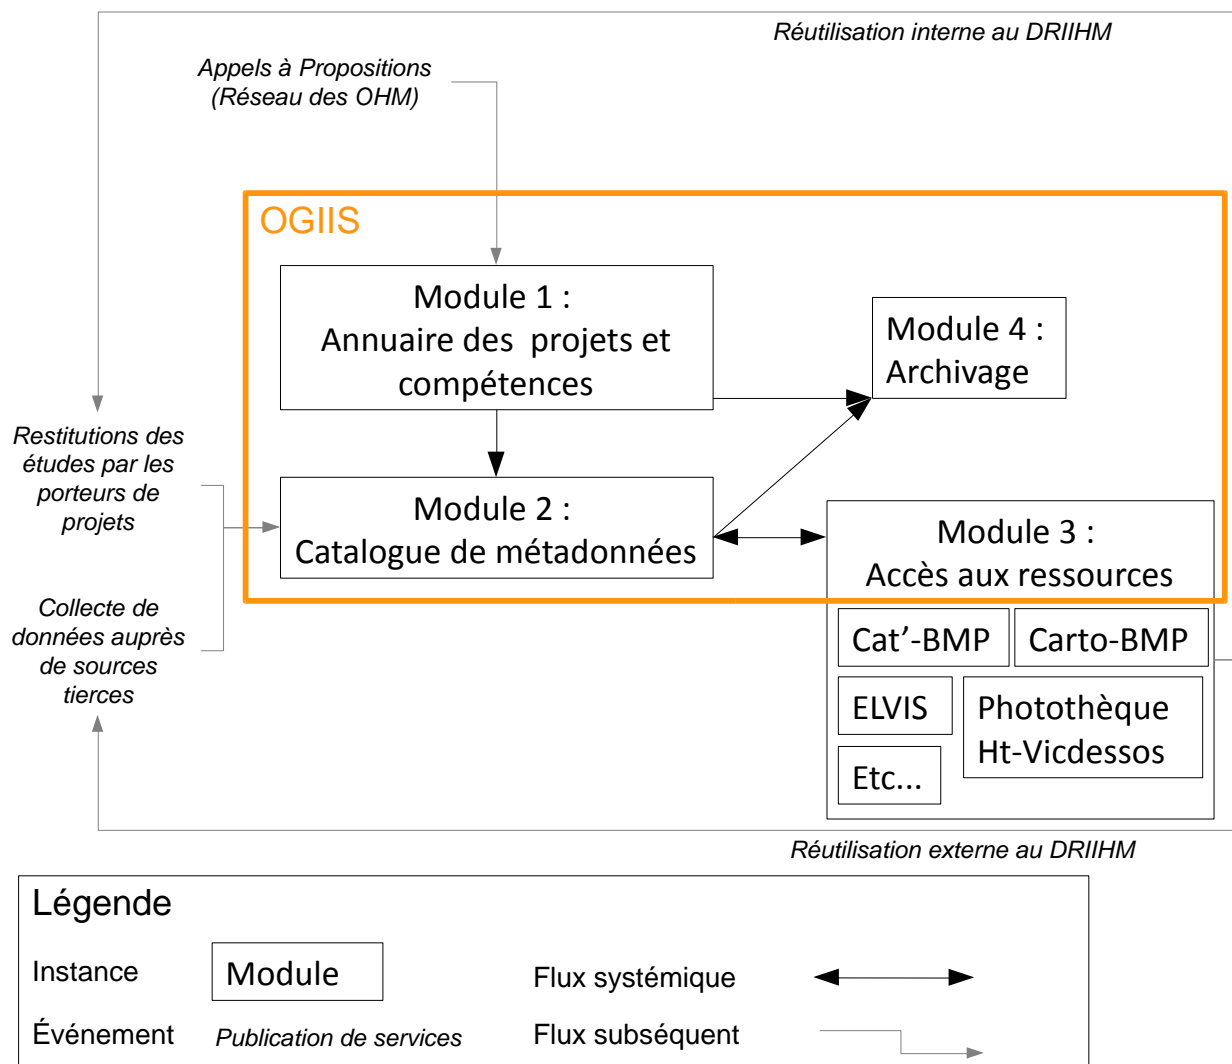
Réutilisation interne au DRIIHM

Appels à Propositions (Réseau des OHM)

OGIIS

Module 1 : Annuaire des projets et compétences

Module 4 : Archivage

Restitutions des études par les porteurs de projets

Module 2 : Catalogue de métadonnées

Module 3 : Accès aux ressources

Collecte de données auprès de sources tierces

Cat'-BMP

Carto-BMP

ELVIS

Photothèque Ht-Vicdessos

Etc...

Réutilisation externe au DRIIHM

Légende

Instance

Module

Flux systémique

Événement

Publication de services

Flux subséquent